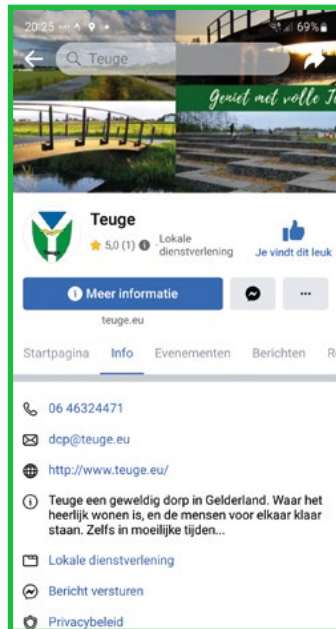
20:25 69%

Teuge

Geniet met volle T

Teuge

5,0 (1) Lokale dienstverlening

Je vindt dit leuk

Meer informatie

...

teuge.eu

Startpagina Info Evenementen Berichten R

06 46324471

dcp@teuge.eu

http://www.teuge.eu/

Teuge een geweldig dorp in Gelderland. Waar het heerlijk wonen is, en de mensen voor elkaar klaar staan. Zelfs in moeilijke tijden...

Lokale dienstverlening

Bericht versturen

Privacybeleid